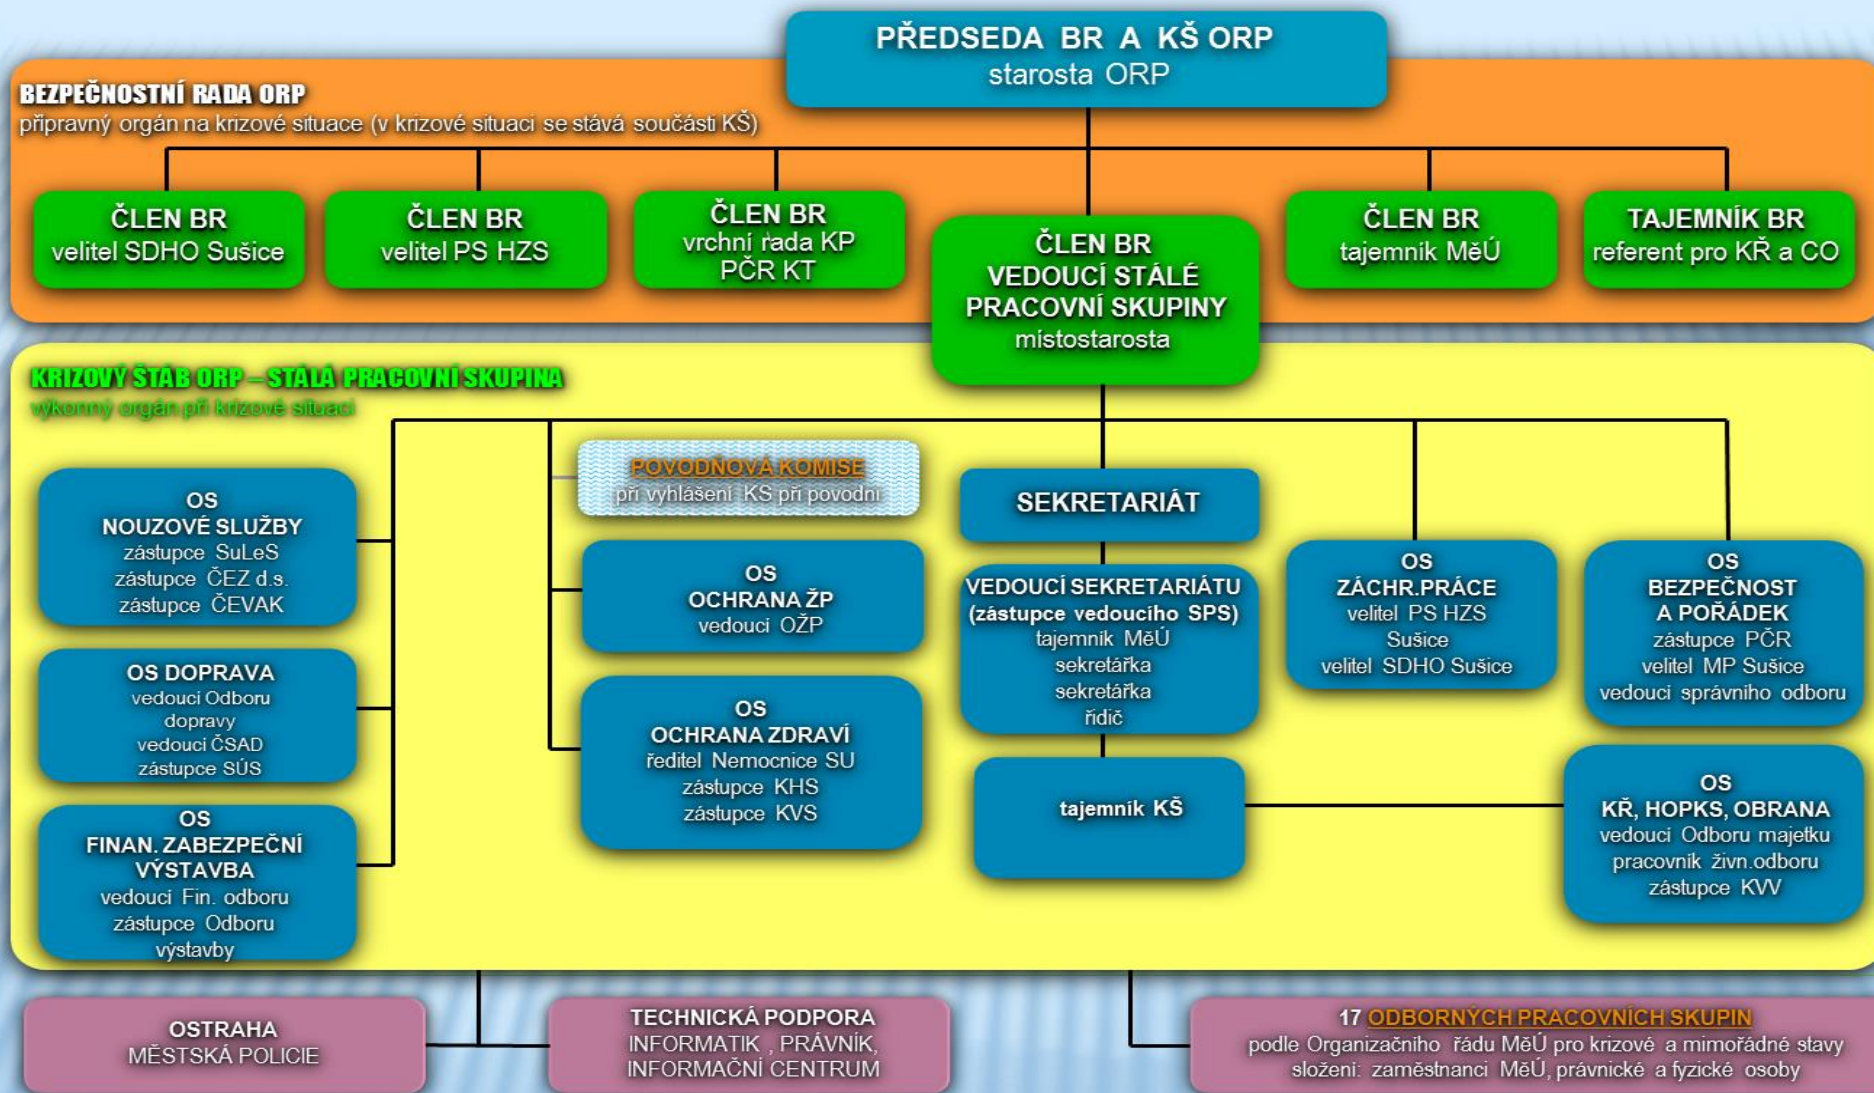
PŘEDSEDA BR A KŠ ORP
starosta ORP

BEZPEČNOSTNÍ RADA ORP
přípravný orgán na krizové situace (v krizové situaci se stává součástí KŠ)

ČLEN BR
velitel SDHO Sušice

ČLEN BR
velitel PS HZS

ČLEN BR
vrchní rada KP
PČR KT

ČLEN BR
VEDOUCÍ STÁLÉ PRACOVNÍ SKUPINY
místostarosta

ČLEN BR
tajemník MěÚ

TAJEMNÍK BR
referent pro KŘ a CO

KRIZOVÝ ŠTÁB ORP – STÁLÁ PRACOVNÍ SKUPINA
výkonný orgán při krizové situaci

OS
NOUZOVÉ SLUŽBY
zástupce SuLeS
zástupce ČEZ d.s.
zástupce ČEVAK

OS DOPRAVA
vedoucí Odboru dopravy
vedoucí ČSAD
zástupce SÚS

OS
FINAN. ZABEZPEČNÍ
VÝSTAVBA
vedoucí Fin. odboru
zástupce Odboru výstavby

POVODŇOVÁ KOMISE
při vyhlášení KS při povodni

OS
OCHRANA ŽP
vedoucí OŽP

OS
OCHRANA ZDRAVÍ
ředitel Nemocnice SU
zástupce KHS
zástupce KVS

SEKRETARIÁT

VEDOUCÍ SEKRETARIÁTU
(zástupce vedoucího SPS)
tajemník MěÚ
sekretářka
sekretářka
řidič

tajemník KŠ

OS
ZÁCHR.PRÁCE
velitel PS HZS Sušice
velitel SDHO Sušice

OS
BEZPEČNOST
A POŘÁDEK
zástupce PČR
velitel MP Sušice
vedoucí správního odboru

OS
KŘ, HOPKS, OBRANA
vedoucí Odboru majetku
pracovník živn.odboru
zástupce KVV

OSTRAHA
MĚSTSKÁ POLICIE

TECHNICKÁ PODPORA
INFORMATIK , PRÁVNÍK,
INFORMAČNÍ CENTRUM

17 ODBORNÝCH PRACOVNÍCH SKUPIN
podle Organizačního řádu MěÚ pro krizové a mimořádné stavy
složení: zaměstnanci MěÚ, právnické a fyzické osoby